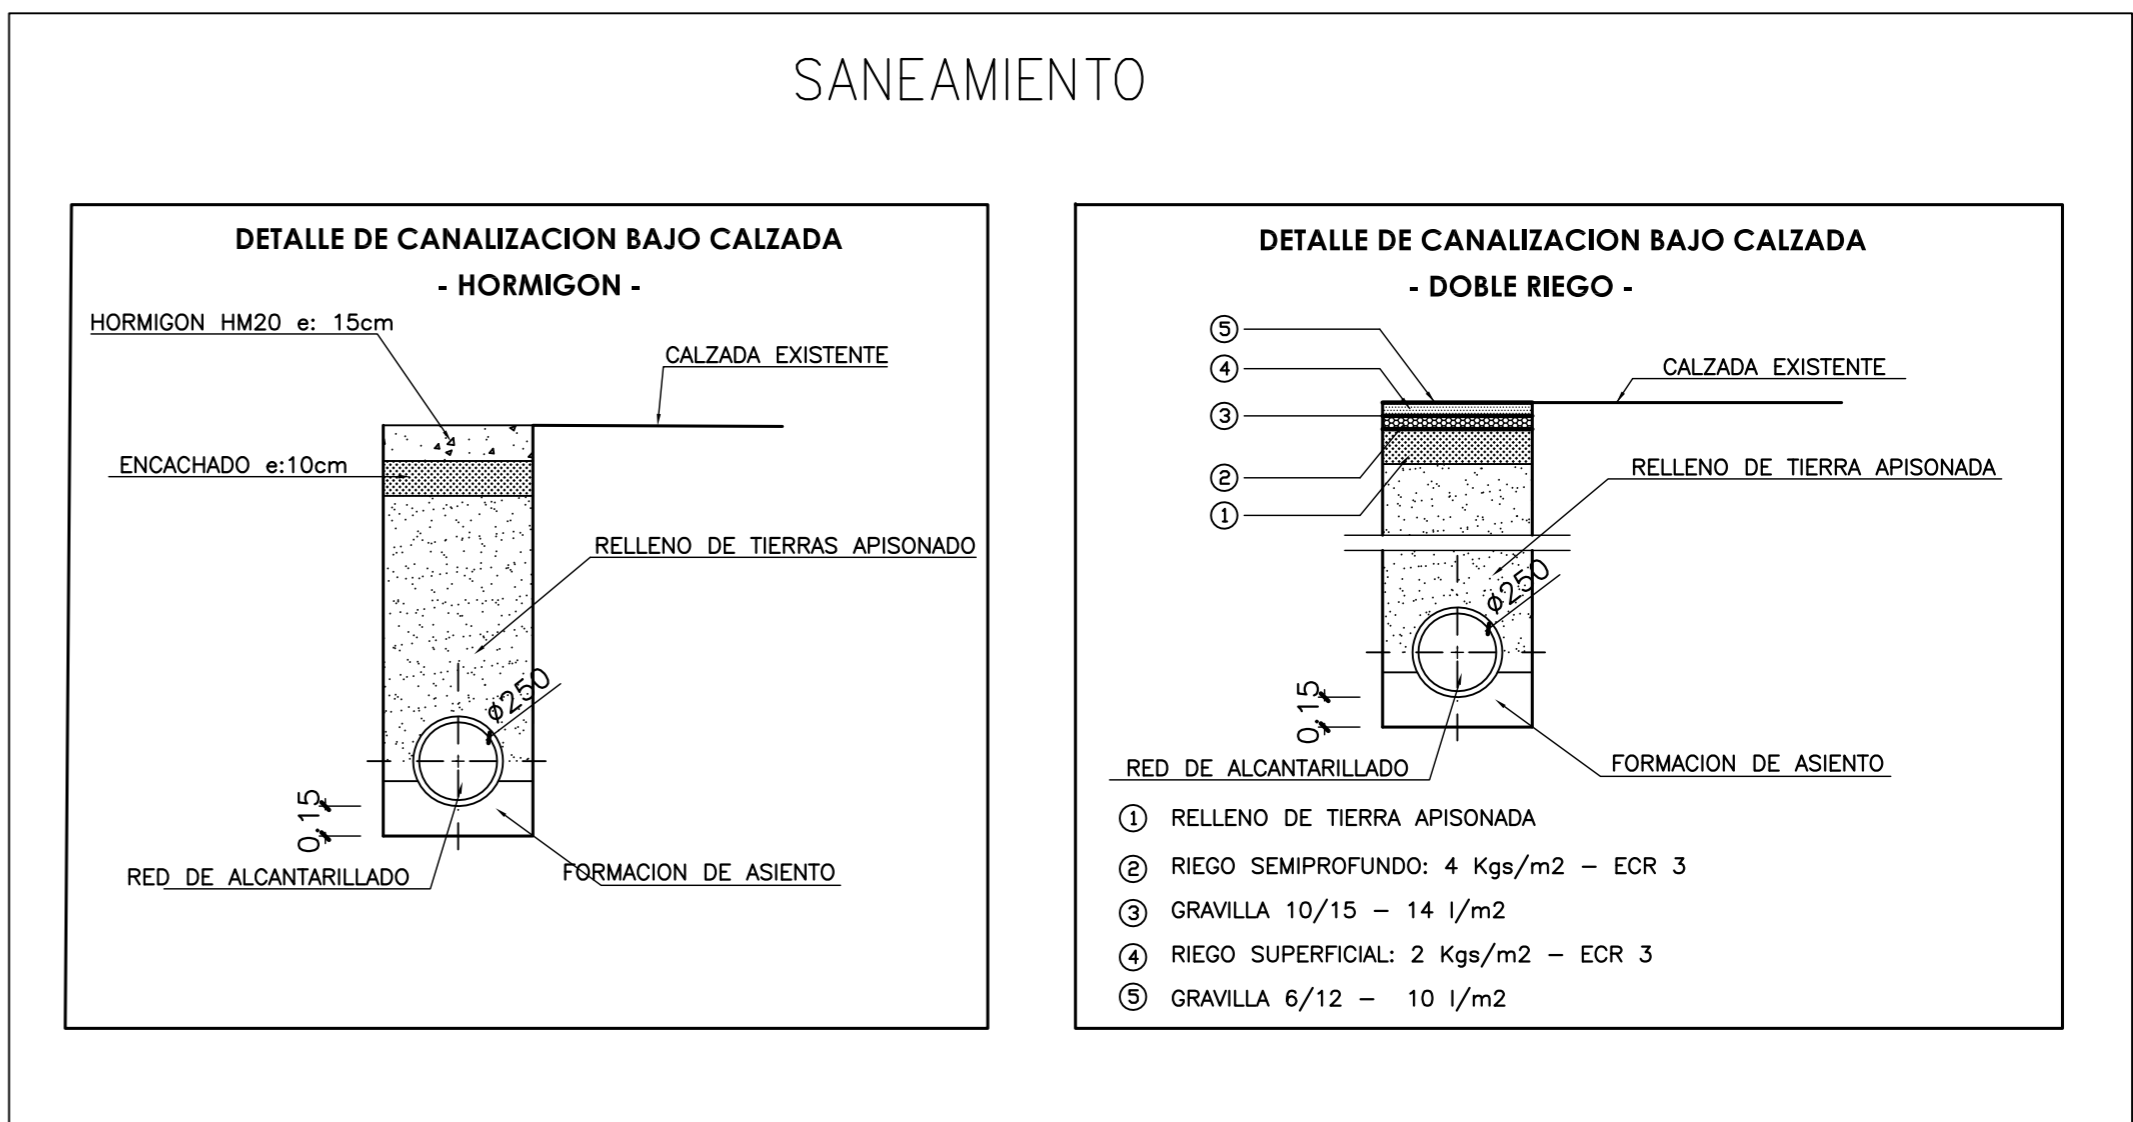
SANEAMIENTO

DETALLE DE CANALIZACION BAJO CALZADA
- HORMIGON -

HORMIGON HM20 e: 15cm

CALZADA EXISTENTE

ENCACHADO e:10cm

RELLENO DE TIERRAS APISONADO

Ø250

0,15

RED DE ALCANTARILLADO

FORMACION DE ASIENTO

DETALLE DE CANALIZACION BAJO CALZADA
- DOBLE RIEGO -

⑤
④
③
②
①

CALZADA EXISTENTE

RELLENO DE TIERRA APISONADA

Ø250

0,15

RED DE ALCANTARILLADO

FORMACION DE ASIENTO

① RELLENO DE TIERRA APISONADA
② RIEGO SEMIPROFUNDO: 4 Kgs/m2 – ECR 3
③ GRAVILLA 10/15 – 14 l/m2
④ RIEGO SUPERFICIAL: 2 Kgs/m2 – ECR 3
⑤ GRAVILLA 6/12 – 10 l/m2